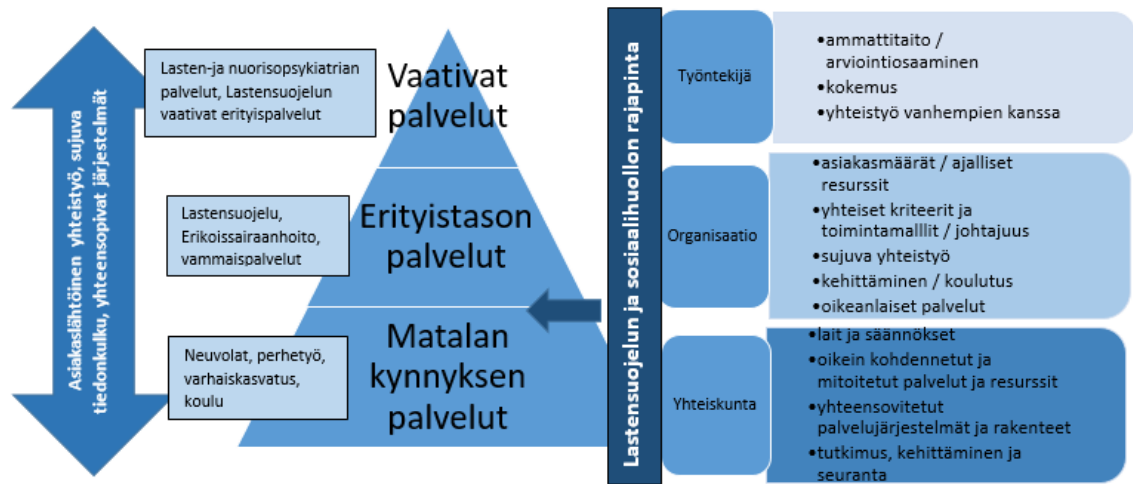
Asiakaslähtöinen yhteistyö, sujuva tiedonkulku, yhteensopivat järjestelmät

Lasten-ja nuorisopsykiatrian palvelut, Lastensuojelun vaativat erityispalvelut

Vaativat palvelut

Lastensuojelu, Erikoissairaanhoito, vammaispalvelut

Erityistason palvelut

Neuvolat, perhetyö, varhaiskasvatus, koulu

Matalan kynnyksen palvelut

Lastensuojelun ja sosiaalihuollon rajapinta

Työntekijä

•ammattitaito / arviointiosaaminen
•kokemus
•yhteistyö vanhempien kanssa

Organisaatio

•asiakasmäärät / ajalliset resurssit
•yhteiset kriteerit ja toimintamalllit / johtajuus
•sujuva yhteistyö
•kehittäminen / koulutus
•oikeanlaiset palvelut

Yhteiskunta

•lait ja säännökset
•oikein kohdennetut ja mitoitetut palvelut ja resurssit
•yhteensovitetut palvelujärjestelmät ja rakenteet
•tutkimus, kehittäminen ja seuranta